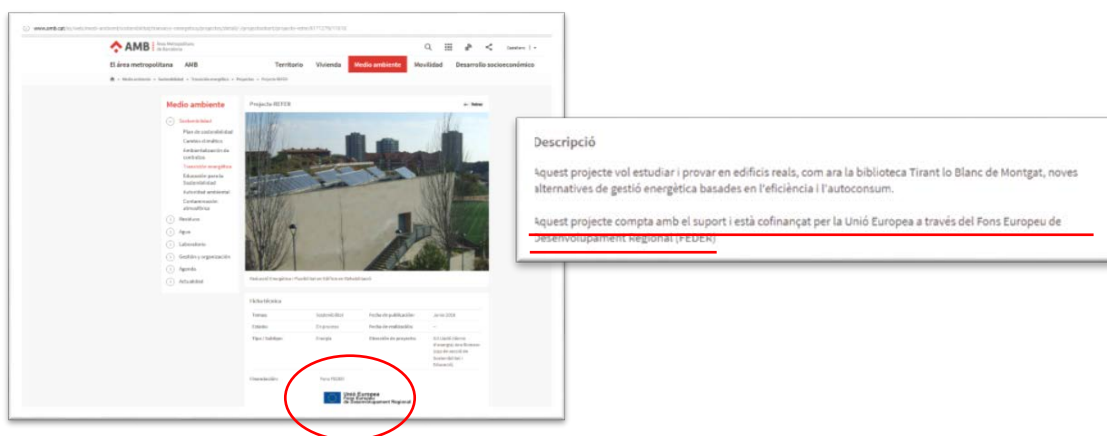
www.amb.cat/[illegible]

AMB Àrea Metropolitana de Barcelona

Castellano

El área metropolitana AMB Territorio Vivienda Medio ambiente Movilidad Desarrollo socioeconómico

Medio ambiente

Sostenibilidad
Plan de sostenibilidad
Cambio climático
Ambientalización de contratos
Transición energética
Educación para la Sostenibilidad
Autoridad ambiental
Contaminación atmosférica
Residuos
Agua
Laboratorio
Gestión y organización
Agenda
Actualidad

Proyecto FEDER

Ficha técnica

| Temas | Sostenibilidad | Fecha de publicación | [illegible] |
|---|---|---|---|
| Estado | En proceso | Fecha de realización | – |
| Tipo / Subtipo | Energía | Dirección de proyecto | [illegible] |

Financiación Fons FEDER

Unió Europea
Fons Europeu de Desenvolupament Regional

Descripció

Aquest projecte vol estudiar i provar en edificis reals, com ara la biblioteca Tirant lo Blanc de Montgat, noves alternatives de gestió energètica basades en l'eficiència i l'autoconsum.

Aquest projecte compta amb el suport i està cofinançat per la Unió Europea a través del Fons Europeu de Desenvolupament Regional (FEDER)